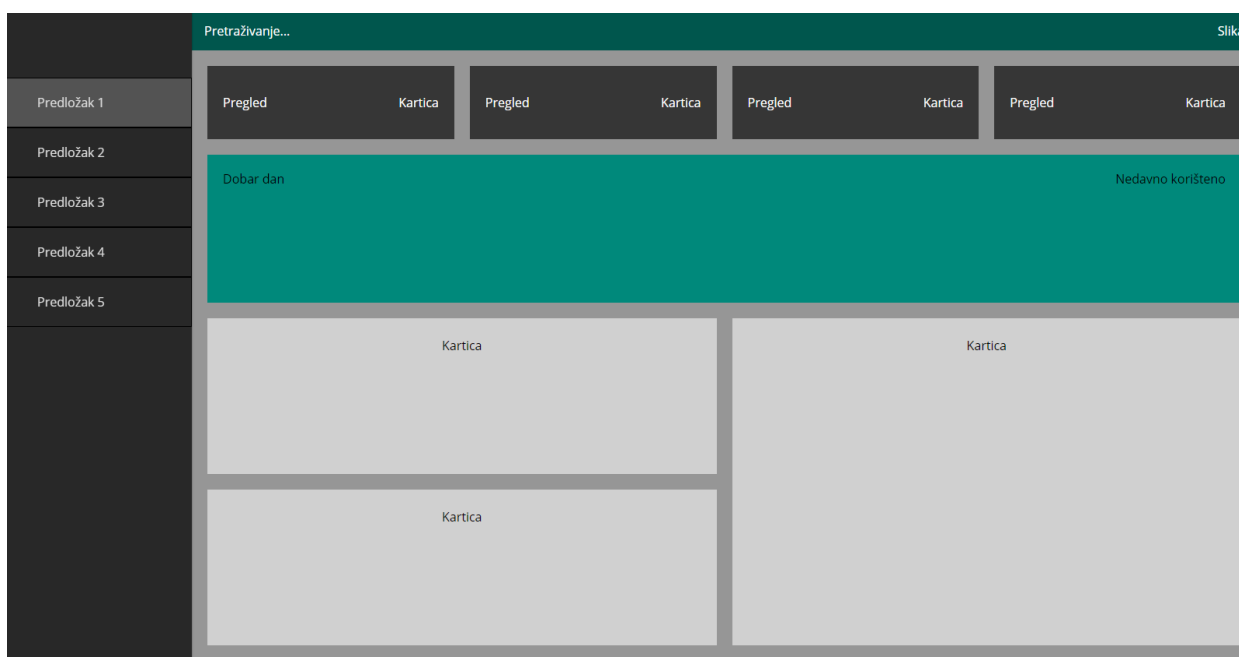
Pretraživanje...

Slik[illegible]

Predložak 1

Predložak 2

Predložak 3

Predložak 4

Predložak 5

Pregled Kartica

Pregled Kartica

Pregled Kartica

Pregled Kartica

Dobar dan

Nedavno korišteno

Kartica

Kartica

Kartica